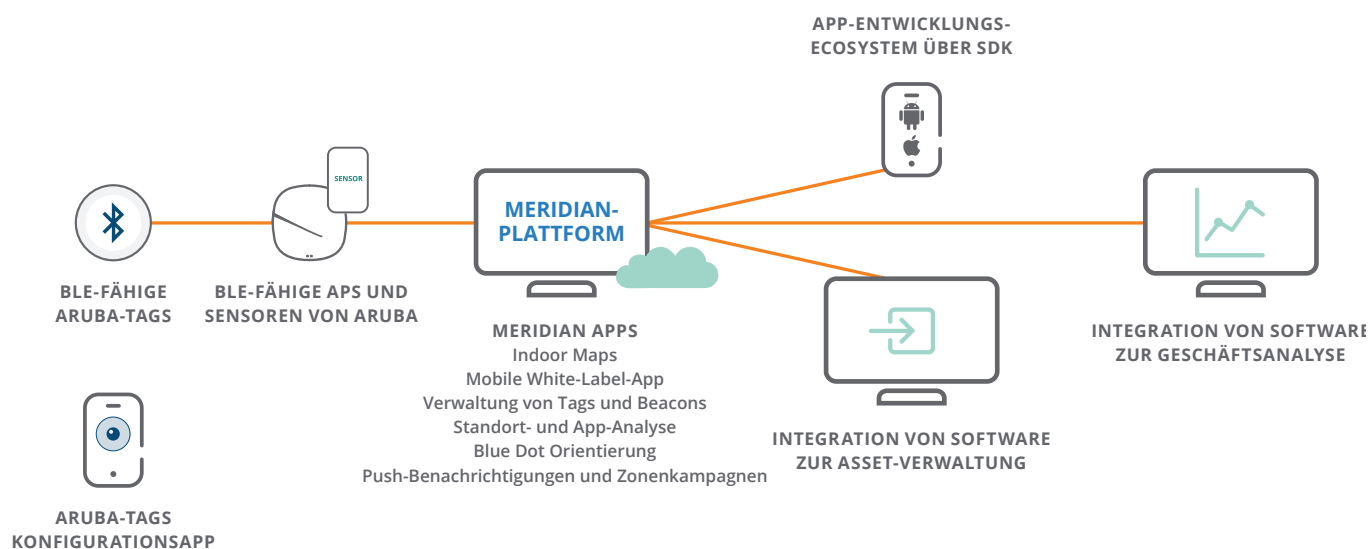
APP-ENTWICKLUNGS-
ECOSYSTEM ÜBER SDK

SENSOR

MERIDIAN-
PLATTFORM

BLE-FÄHIGE
ARUBA-TAGS

BLE-FÄHIGE APS UND
SENSOREN VON ARUBA

MERIDIAN APPS
Indoor Maps
Mobile White-Label-App
Verwaltung von Tags und Beacons
Standort- und App-Analyse
Blue Dot Orientierung
Push-Benachrichtigungen und Zonenkampagnen

INTEGRATION VON SOFTWARE
ZUR ASSET-VERWALTUNG

INTEGRATION VON SOFTWARE
ZUR GESCHÄFTSANALYSE

ARUBA-TAGS
KONFIGURATIONSAPP